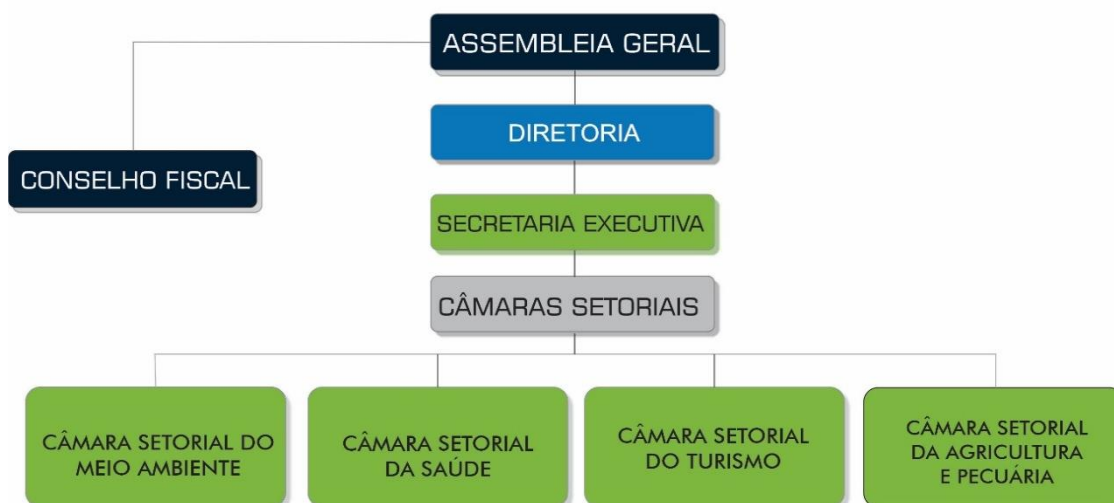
ASSEMBLEIA GERAL

CONSELHO FISCAL

DIRETORIA

SECRETARIA EXECUTIVA

CÂMARAS SETORIAIS

CÂMARA SETORIAL DO MEIO AMBIENTE

CÂMARA SETORIAL DA SAÚDE

CÂMARA SETORIAL DO TURISMO

CÂMARA SETORIAL DA AGRICULTURA E PECUÁRIA